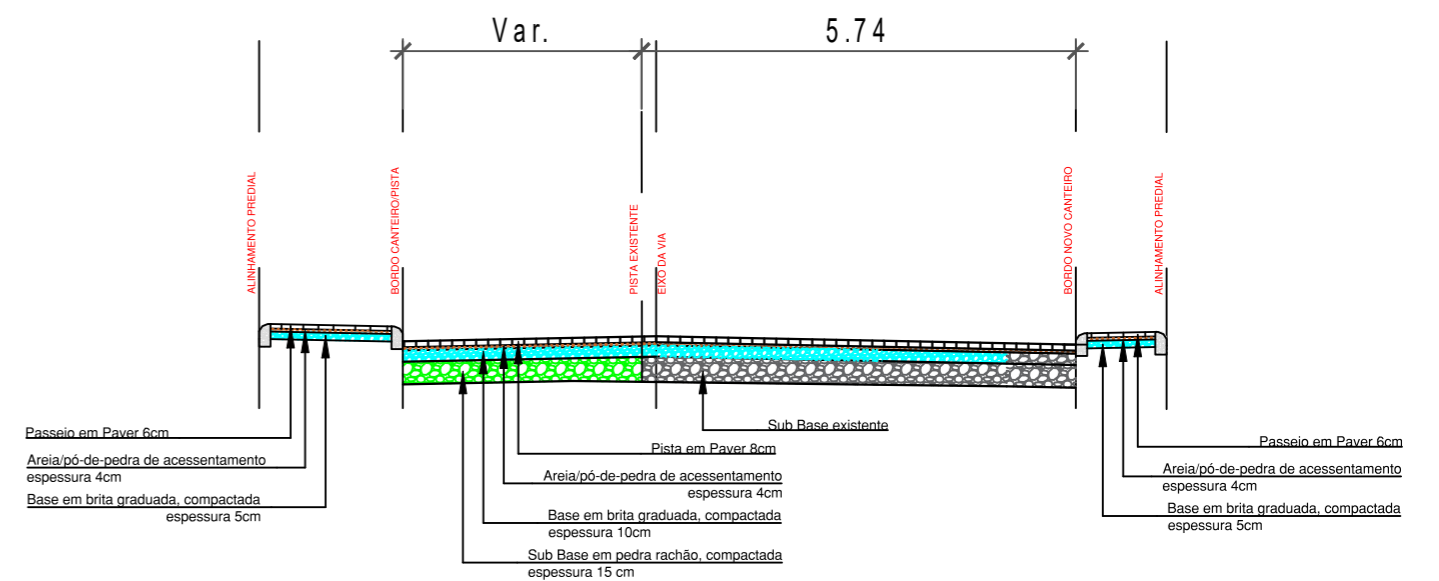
Var.

5.74

ALINHAMENTO PREDIAL

BORDO CANTEIRO/PISTA

PISTA EXISTENTE

EIXO DA VIA

BORDO NOVO CANTEIRO

ALINHAMENTO PREDIAL

Passeio em Paver 6cm

Areia/pó-de-pedra de acessentamento espessura 4cm

Base em brita graduada, compactada espessura 5cm

Sub Base existente

Pista em Paver 8cm

Areia/pó-de-pedra de acessentamento espessura 4cm

Base em brita graduada, compactada espessura 10cm

Sub Base em pedra rachão, compactada espessura 15 cm

Passeio em Paver 6cm

Areia/pó-de-pedra de acessentamento espessura 4cm

Base em brita graduada, compactada espessura 5cm